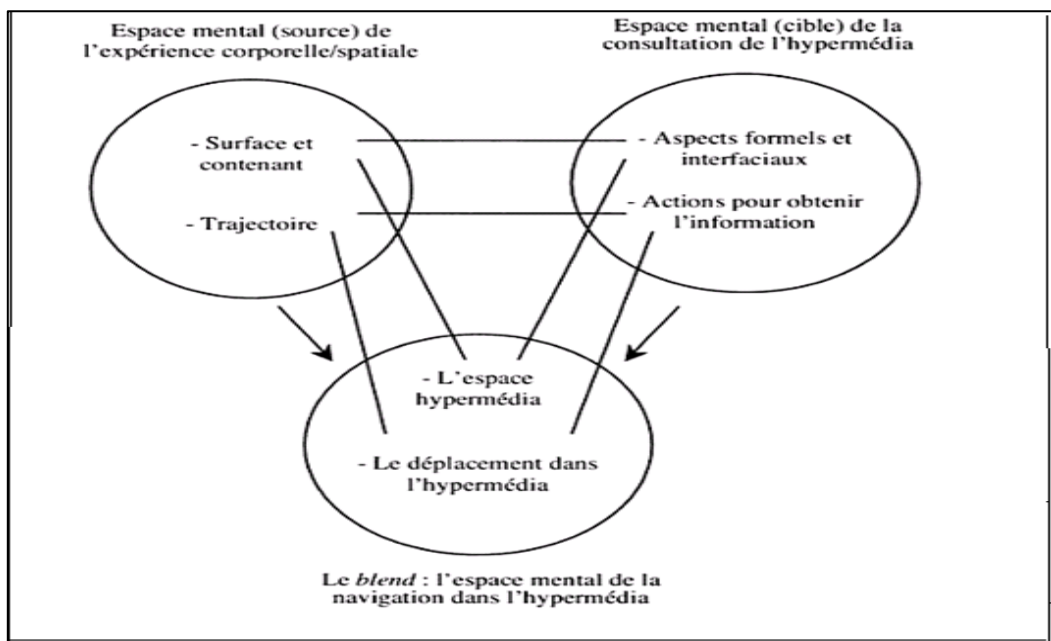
Espace mental (source) de l'expérience corporelle/spatiale

Espace mental (cible) de la consultation de l'hypermédia

- Surface et contenant

- Trajectoire

- Aspects formels et interfaciaux

- Actions pour obtenir l'information

- L'espace hypermédia

- Le déplacement dans l'hypermédia

Le *blend* : l'espace mental de la navigation dans l'hypermédia